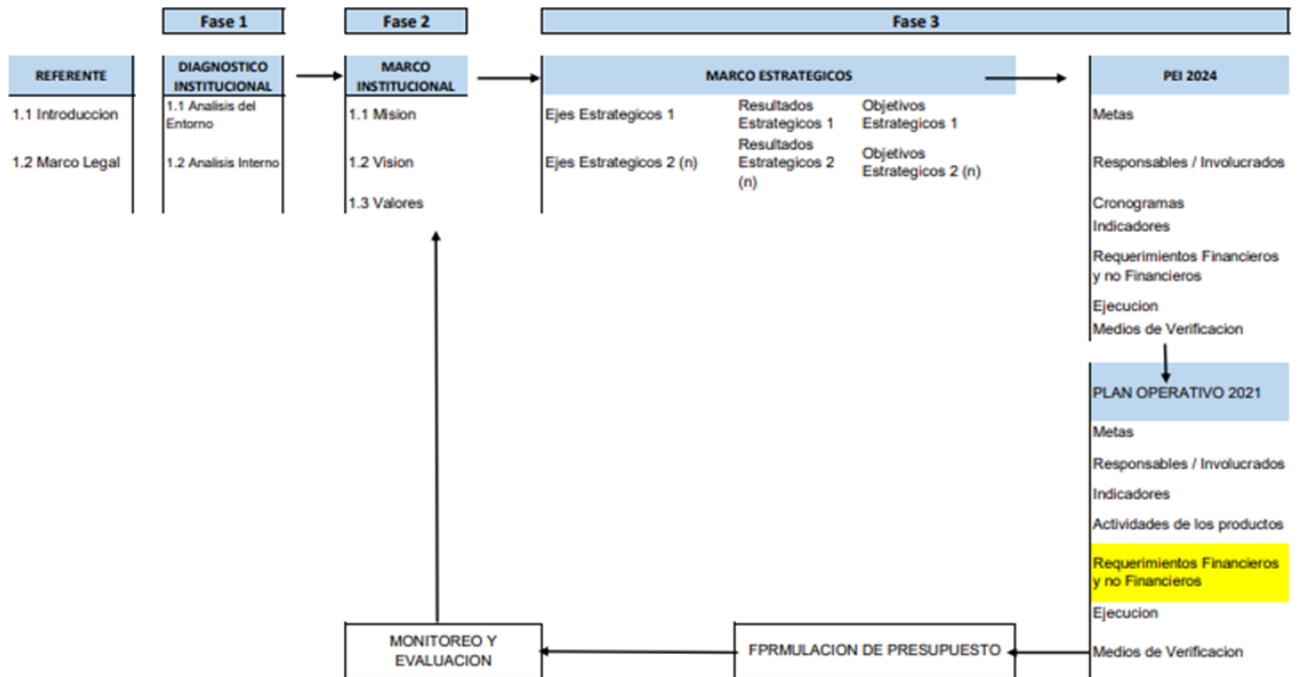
Fase 1

Fase 2

Fase 3

REFERENTE

1.1 Introduccion

1.2 Marco Legal

DIAGNOSTICO INSTITUCIONAL

1.1 Analisis del Entorno

1.2 Analisis Interno

MARCO INSTITUCIONAL

1.1 Mision

1.2 Vision

1.3 Valores

MARCO ESTRATEGICOS

Ejes Estrategicos 1

Resultados Estrategicos 1

Objetivos Estrategicos 1

Ejes Estrategicos 2 (n)

Resultados Estrategicos 2 (n)

Objetivos Estrategicos 2 (n)

PEI 2024

Metas

Responsables / Involucrados

Cronogramas

Indicadores

Requerimientos Financieros y no Financieros

Ejecucion

Medios de Verificacion

PLAN OPERATIVO 2021

Metas

Responsables / Involucrados

Indicadores

Actividades de los productos

Requerimientos Financieros y no Financieros

Ejecucion

Medios de Verificacion

FPRMULACION DE PRESUPUESTO

MONITOREO Y EVALUACION